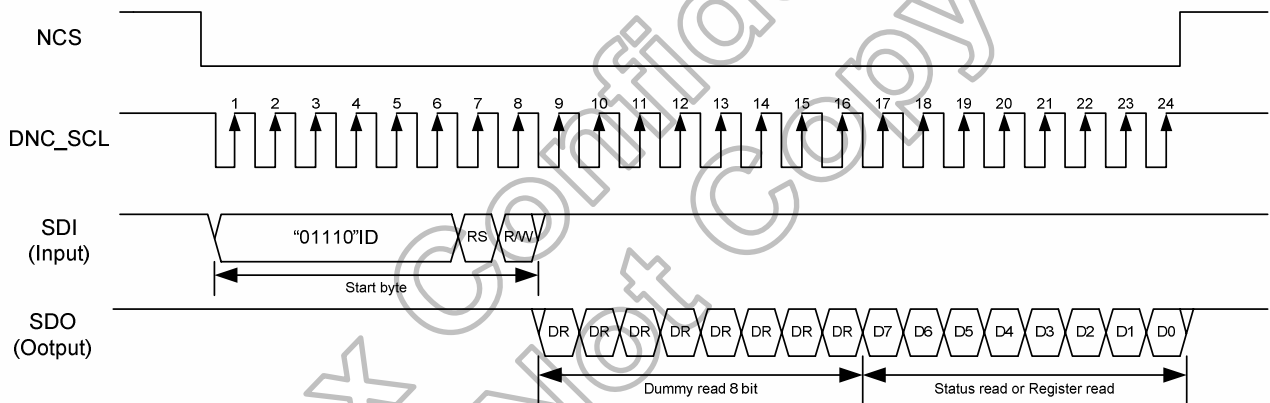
NCS

DNC_SCL

1 2 3 4 5 6 7 8 9 10 11 12 13 14 15 16 17 18 19 20 21 22 23 24

SDI (Input)

"01110"ID RS R/W

Start byte

SDO (Ootput)

DR DR DR DR DR DR DR DR D7 D6 D5 D4 D3 D2 D1 D0

Dummy read 8 bit

Status read or Register read